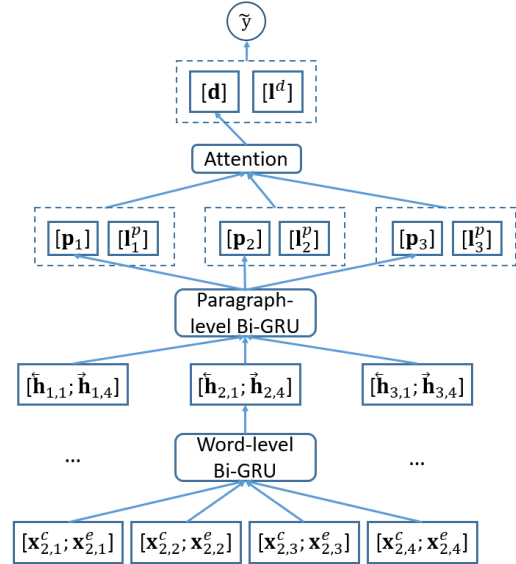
$\tilde{y}$

$[\mathbf{d}]$ $[\mathbf{l}^d]$

Attention

$[\mathbf{p}_1]$ $[\mathbf{l}_1^p]$ $[\mathbf{p}_2]$ $[\mathbf{l}_2^p]$ $[\mathbf{p}_3]$ $[\mathbf{l}_3^p]$

Paragraph-level Bi-GRU

$[\overleftarrow{\mathbf{h}}_{1,1}; \overrightarrow{\mathbf{h}}_{1,4}]$ $[\overleftarrow{\mathbf{h}}_{2,1}; \overrightarrow{\mathbf{h}}_{2,4}]$ $[\overleftarrow{\mathbf{h}}_{3,1}; \overrightarrow{\mathbf{h}}_{3,4}]$

... Word-level Bi-GRU ...

$[\mathbf{x}_{2,1}^c; \mathbf{x}_{2,1}^e]$ $[\mathbf{x}_{2,2}^c; \mathbf{x}_{2,2}^e]$ $[\mathbf{x}_{2,3}^c; \mathbf{x}_{2,3}^e]$ $[\mathbf{x}_{2,4}^c; \mathbf{x}_{2,4}^e]$